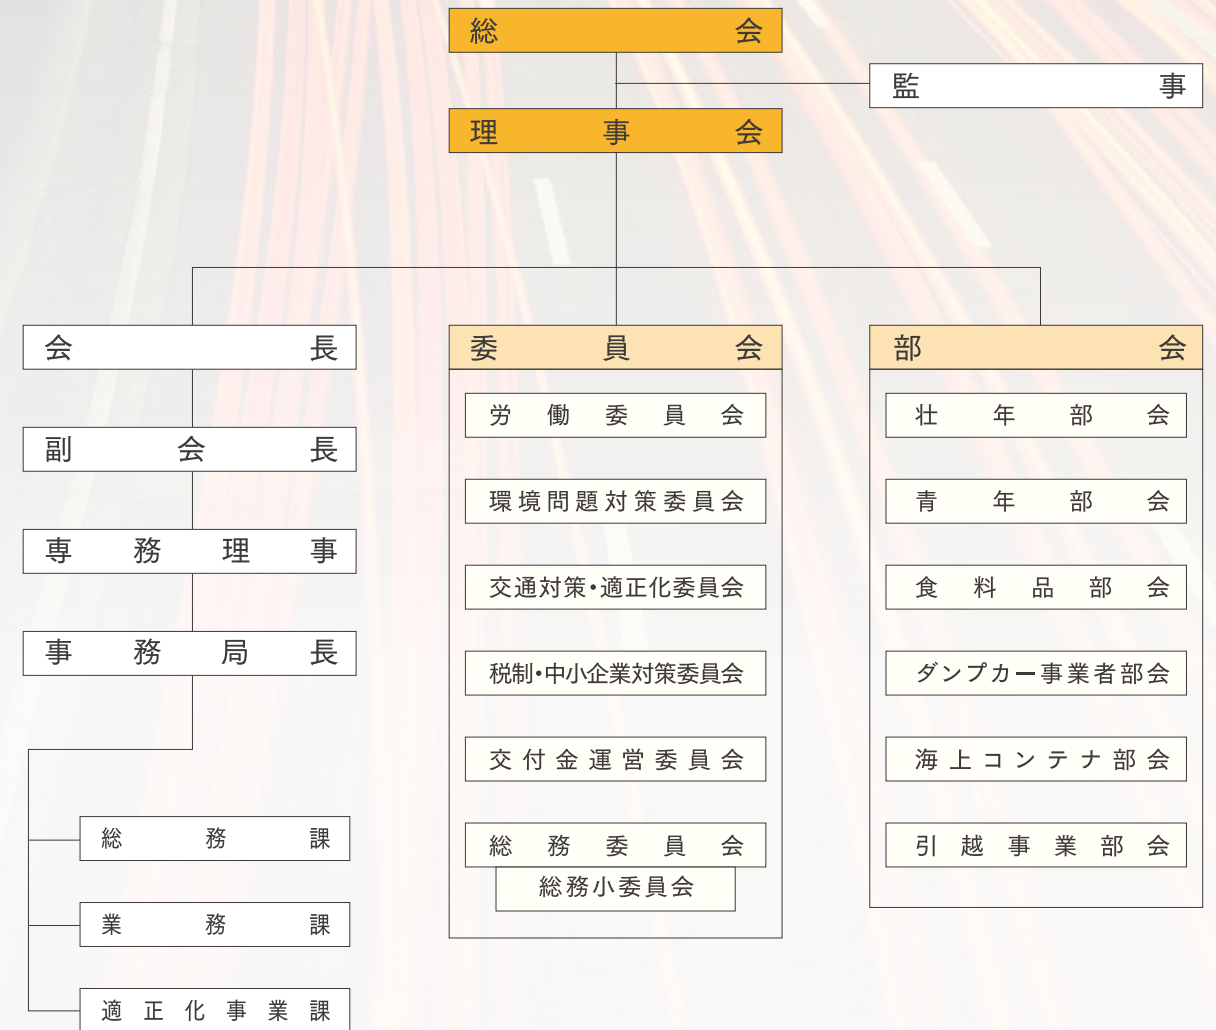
総会

監事

理事会

会長

副会長

専務理事

事務局長

総務課

業務課

適正化事業課

委員会

労働委員会

環境問題対策委員会

交通対策・適正化委員会

税制・中小企業対策委員会

交付金運営委員会

総務委員会

総務小委員会

部会

壮年部会

青年部会

食料品部会

ダンプカー事業者部会

海上コンテナ部会

引越事業部会